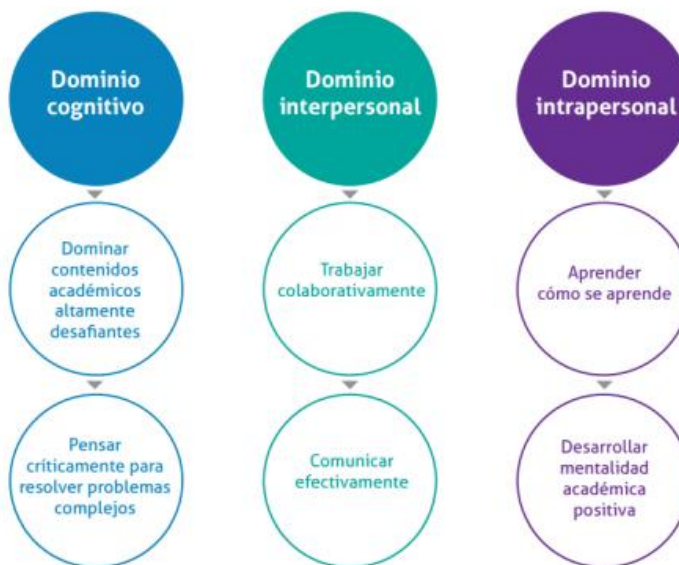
Dominio cognitivo

Dominar contenidos académicos altamente desafiantes

Pensar críticamente para resolver problemas complejos

Dominio interpersonal

Trabajar colaborativamente

Comunicar efectivamente

Dominio intrapersonal

Aprender cómo se aprende

Desarrollar mentalidad académica positiva